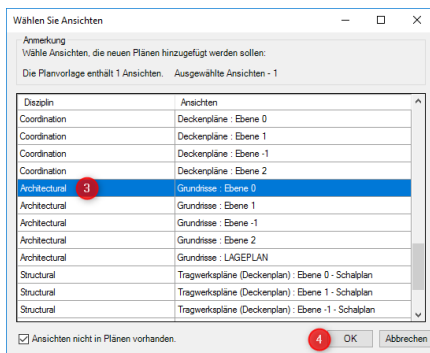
Wählen Sie Ansichten

Anmerkung
Wähle Ansichten, die neuen Plänen hinzugefügt werden sollen:

Die Planvorlage enthält 1 Ansichten. Ausgewählte Ansichten - 1

| Disziplin | Ansichten |
|---|---|
| Coordination | Deckenpläne : Ebene 0 |
| Coordination | Deckenpläne : Ebene 1 |
| Coordination | Deckenpläne : Ebene -1 |
| Coordination | Deckenpläne : Ebene 2 |
| Architectural 3 | Grundrisse : Ebene 0 |
| Architectural | Grundrisse : Ebene 1 |
| Architectural | Grundrisse : Ebene -1 |
| Architectural | Grundrisse : Ebene 2 |
| Architectural | Grundrisse : LAGEPLAN |
| Structural | Tragwerkspläne (Deckenplan) : Ebene 0 - Schalplan |
| Structural | Tragwerkspläne (Deckenplan) : Ebene 1 - Schalplan |
| Structural | Tragwerkspläne (Deckenplan) : Ebene -1 - Schalplan |

Ansichten nicht in Plänen vorhanden.

4 OK Abbrechen